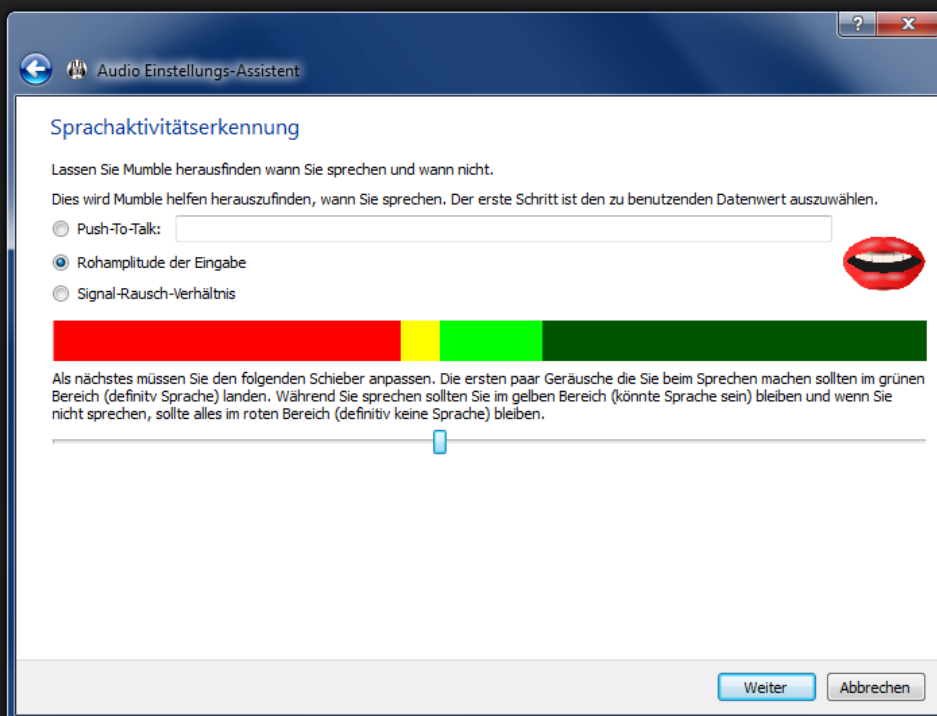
?
X

Audio Einstellungs-Assistent

Sprachaktivitätserkennung

Lassen Sie Mumble herausfinden wann Sie sprechen und wann nicht.

Dies wird Mumble helfen herauszufinden, wann Sie sprechen. Der erste Schritt ist den zu benutzenden Datenwert auszuwählen.

Push-To-Talk:

Rohamplitude der Eingabe

Signal-Rausch-Verhältnis

Als nächstes müssen Sie den folgenden Schieber anpassen. Die ersten paar Geräusche die Sie beim Sprechen machen sollten im grünen Bereich (definitv Sprache) landen. Während Sie sprechen sollten Sie im gelben Bereich (könnte Sprache sein) bleiben und wenn Sie nicht sprechen, sollte alles im roten Bereich (definitiv keine Sprache) bleiben.

Weiter
Abbrechen